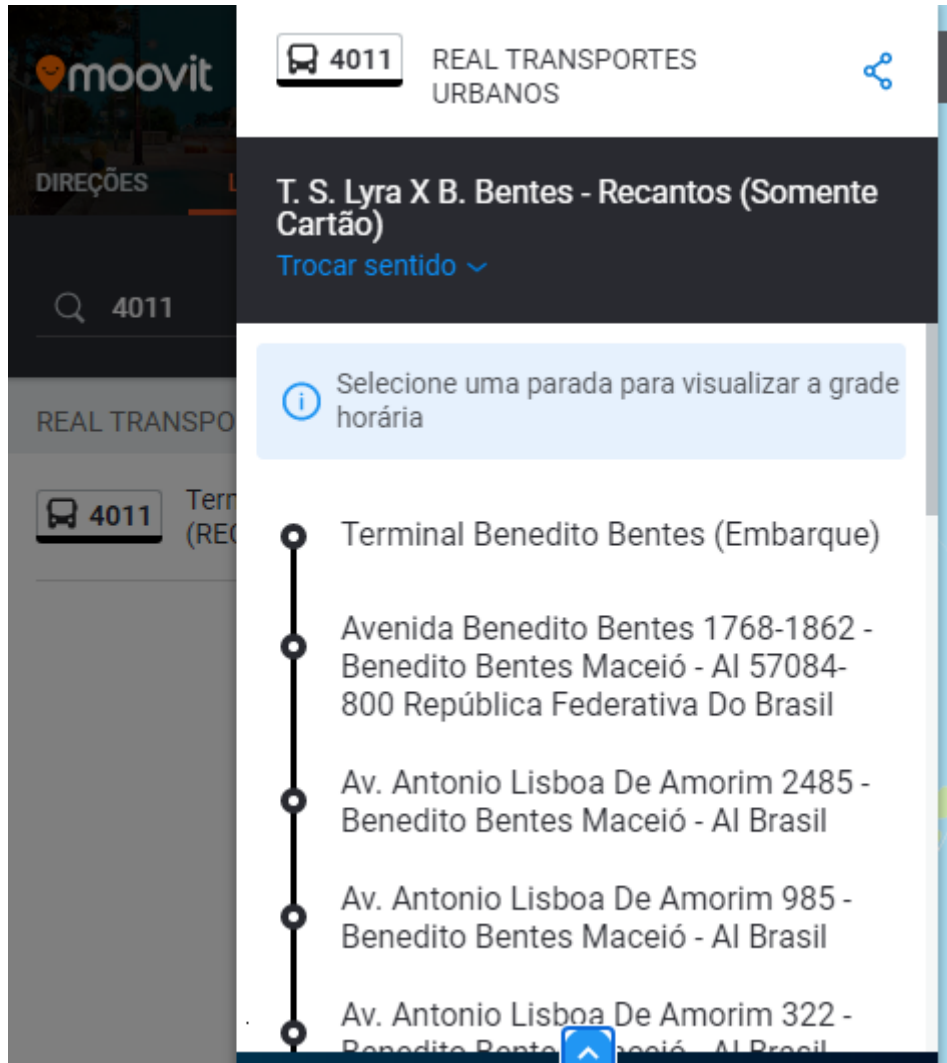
moovit

DIREÇÕES L

4011

REAL TRANSPO

4011 Term (REC

4011 REAL TRANSPORTES URBANOS

T. S. Lyra X B. Bentes - Recantos (Somente Cartão)

Trocar sentido

Selecione uma parada para visualizar a grade horária

Terminal Benedito Bentes (Embarque)

Avenida Benedito Bentes 1768-1862 - Benedito Bentes Maceió - Al 57084-800 República Federativa Do Brasil

Av. Antonio Lisboa De Amorim 2485 - Benedito Bentes Maceió - Al Brasil

Av. Antonio Lisboa De Amorim 985 - Benedito Bentes Maceió - Al Brasil

Av. Antonio Lisboa De Amorim 322 - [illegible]